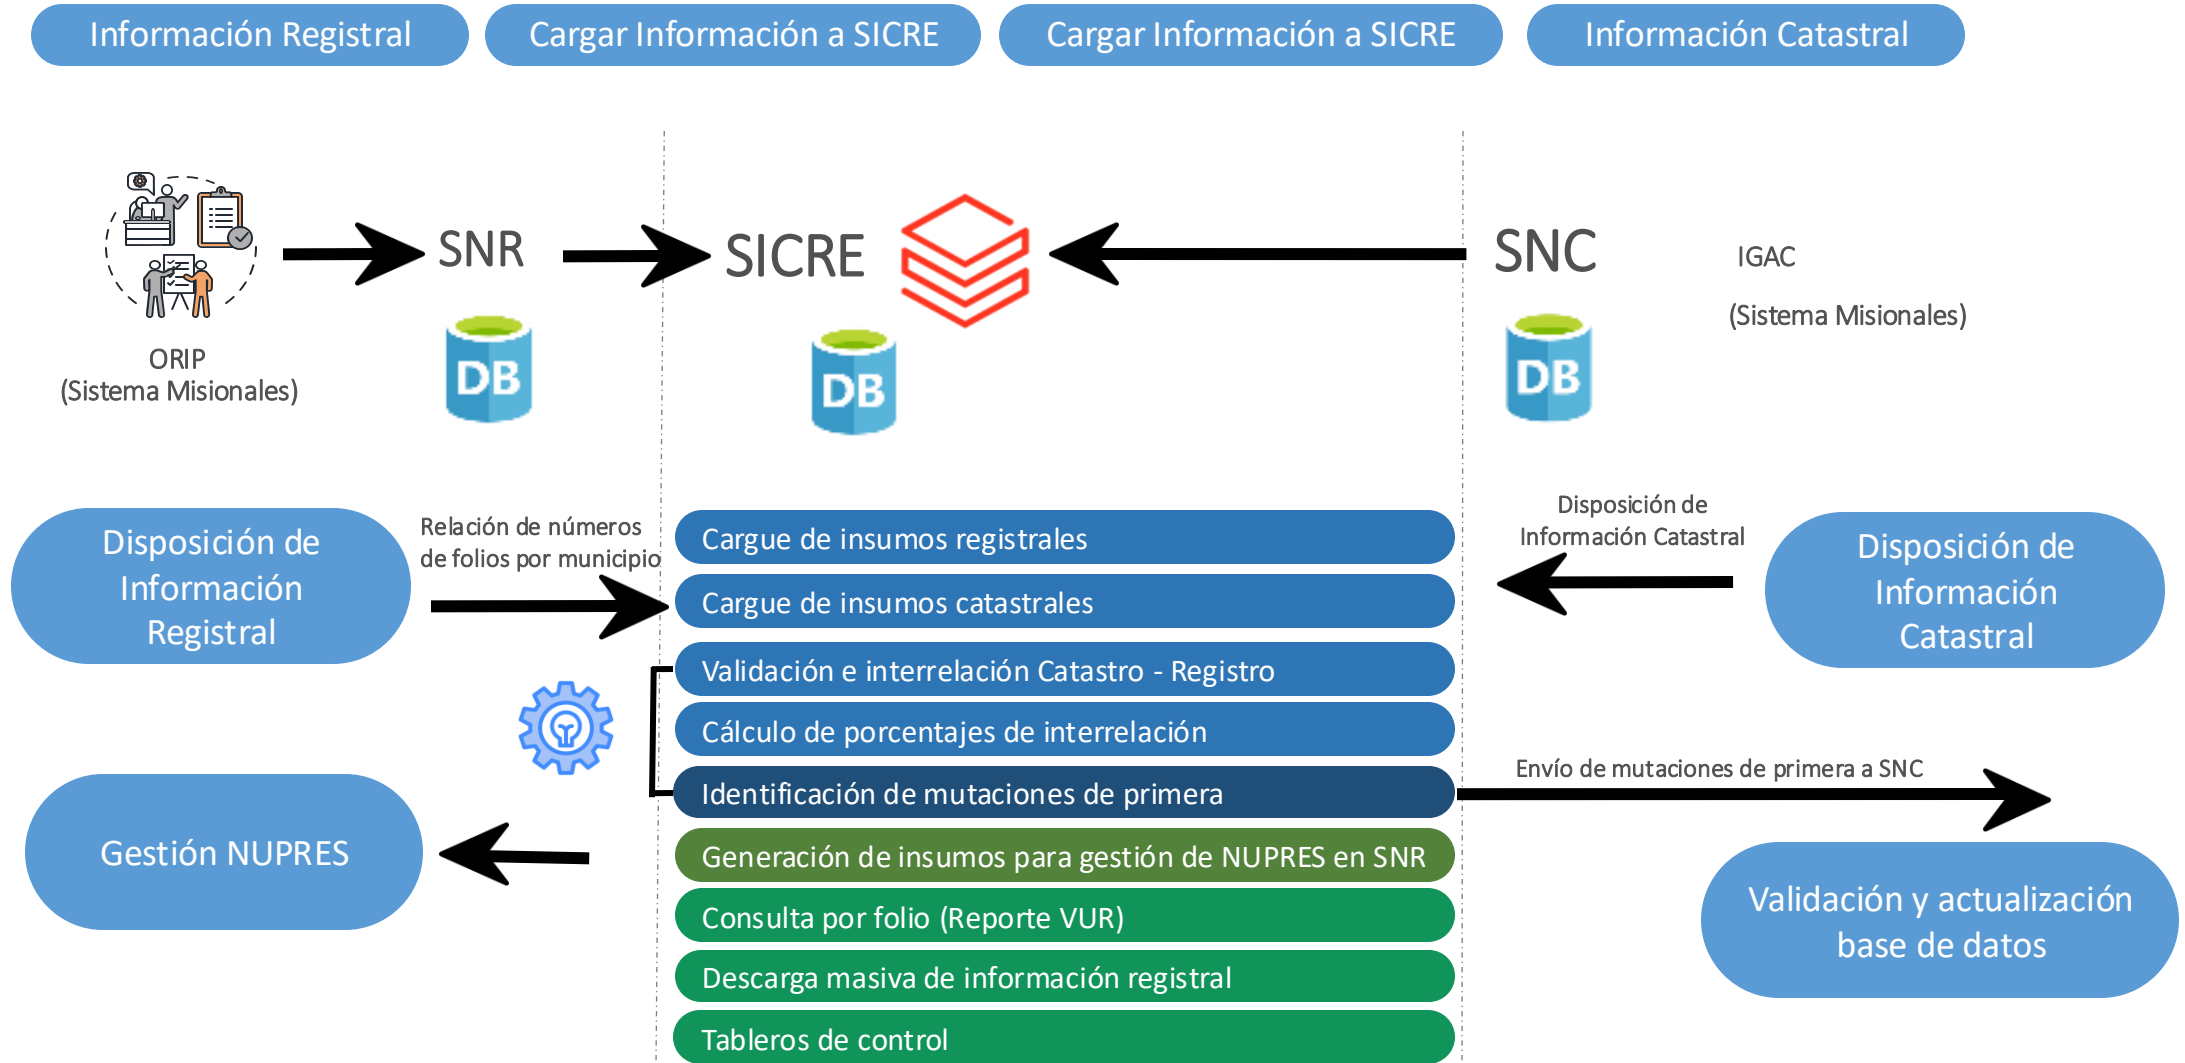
Información Registral

Cargar Información a SICRE

Cargar Información a SICRE

Información Catastral

SNR

SICRE

SNC

IGAC

(Sistema Misionales)

ORIP
(Sistema Misionales)

DB

DB

DB

Disposición de Información Registral

Relación de números de folios por municipio

Cargue de insumos registrales

Cargue de insumos catastrales

Validación e interrelación Catastro - Registro

Cálculo de porcentajes de interrelación

Identificación de mutaciones de primera

Generación de insumos para gestión de NUPRES en SNR

Consulta por folio (Reporte VUR)

Descarga masiva de información registral

Tableros de control

Disposición de Información Catastral

Disposición de Información Catastral

Envío de mutaciones de primera a SNC

Gestión NUPRES

Validación y actualización base de datos